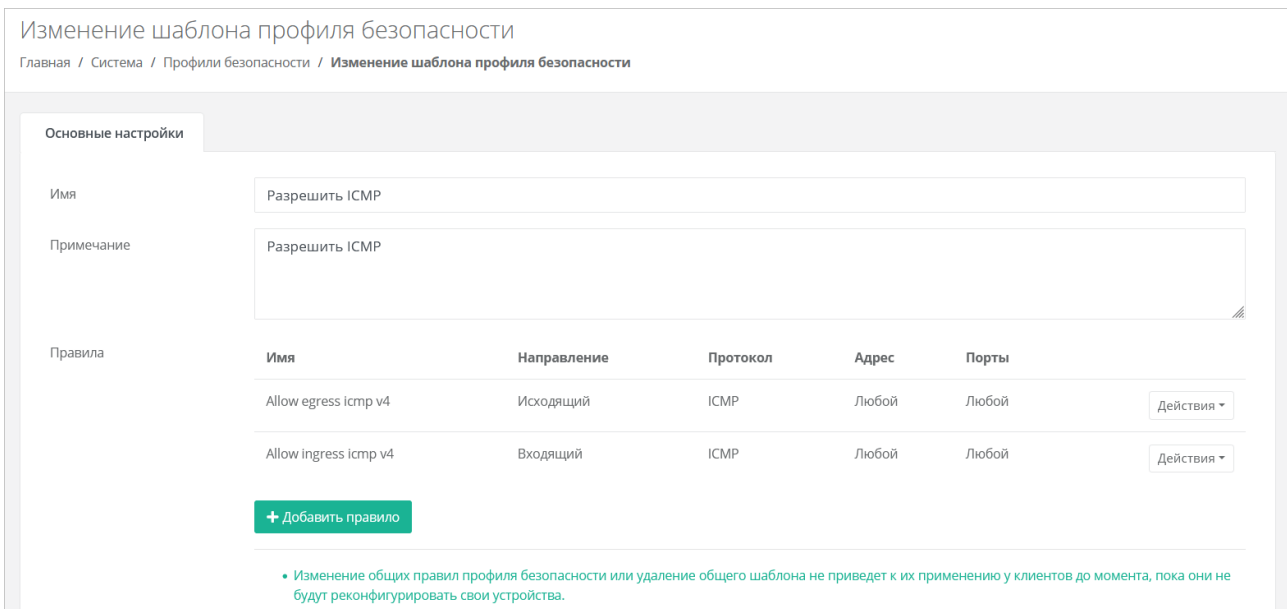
Изменение шаблона профиля безопасности

Главная / Система / Профили безопасности / Изменение шаблона профиля безопасности

Основные настройки

Имя
Разрешить ICMP

Примечание
Разрешить ICMP

Правила

| Имя | Направление | Протокол | Адрес | Порты | |
|---|---|---|---|---|---|
| Allow egress icmp v4 | Исходящий | ICMP | Любой | Любой | Действия ▾ |
| Allow ingress icmp v4 | Входящий | ICMP | Любой | Любой | Действия ▾ |

+ Добавить правило

• Изменение общих правил профиля безопасности или удаление общего шаблона не приведет к их применению у клиентов до момента, пока они не будут реконфигурировать свои устройства.